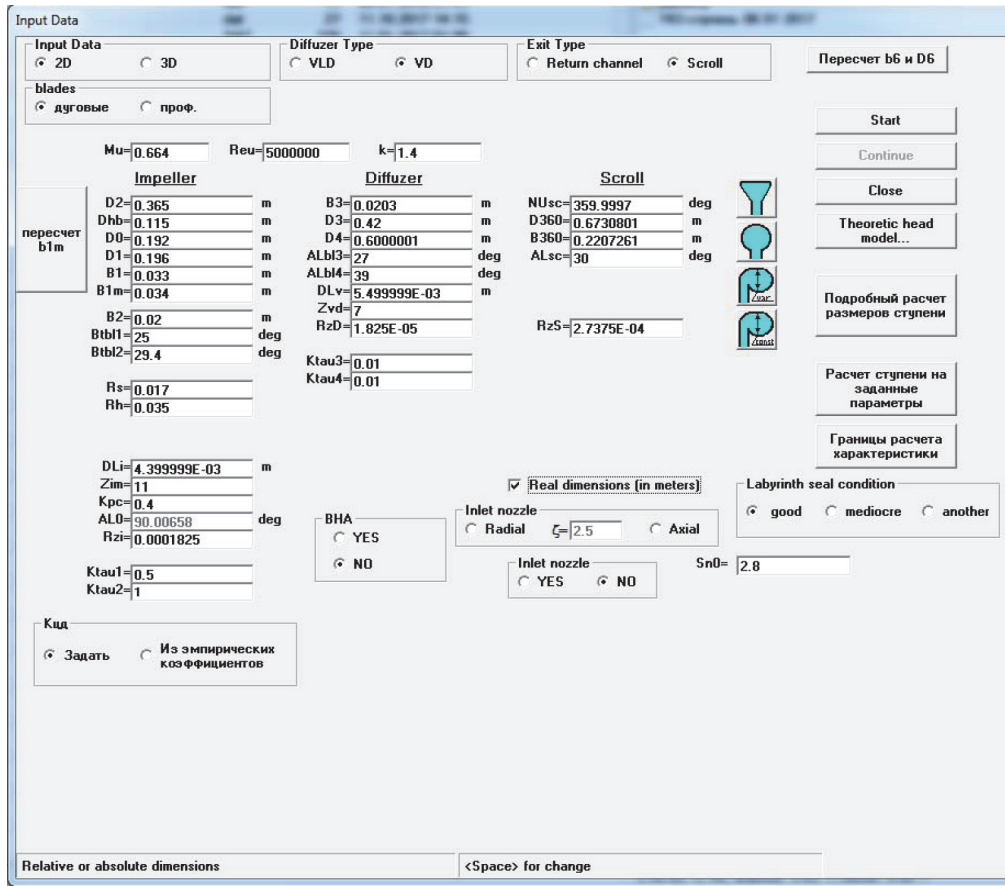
Input Data

Input Data
2D
3D

Diffuzer Type
VLD
VD

Exit Type
Return channel
Scroll

Пересчет b6 и D6

blades
дуговые
проф.

Start

Continue

Close

Theoretic head model...

Подробный расчет размеров ступени

Расчет ступени на заданные параметры

Границы расчета характеристики

Mu= 0.664
Reu= 5000000
k= 1.4

пересчет b1m

Impeller
D2= 0.365 m
Dhb= 0.115 m
D0= 0.192 m
D1= 0.196 m
B1= 0.033 m
B1m= 0.034 m
B2= 0.02 m
Btbl1= 25 deg
Btbl2= 29.4 deg
Rs= 0.017
Rh= 0.035

Diffuzer
B3= 0.0203 m
D3= 0.42 m
D4= 0.6000001 m
ALbl3= 27 deg
ALbl4= 39 deg
DLv= 5.499999E-03 m
Zvd= 7
RzD= 1.825E-05
Ktau3= 0.01
Ktau4= 0.01

Scroll
NUsc= 359.9997 deg
D360= 0.6730801 m
B360= 0.2207261 m
ALsc= 30 deg
RzS= 2.7375E-04

Zvar
Zconst

DLi= 4.399999E-03 m
Zim= 11
Kpc= 0.4
AL0= 90.00658 deg
Rzi= 0.0001825
Ktau1= 0.5
Ktau2= 1

BHA
YES
NO

Real dimensions (in meters)

Inlet nozzle
Radial
$\zeta$= 2.5
Axial

Inlet nozzle
YES
NO

Sn0= 2.8

Labyrinth seal condition
good
mediocre
another

Кпд
Задать
Из эмпирических коэффициентов

Relative or absolute dimensions
<Space> for change